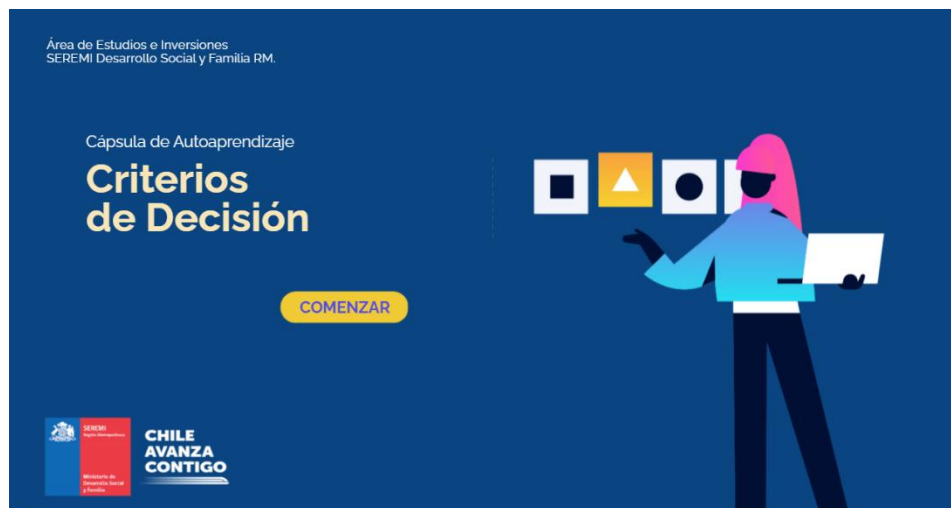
Área de Estudios e Inversiones
SEREMI Desarrollo Social y Familia RM.

Cápsula de Autoaprendizaje

Criterios de Decisión

COMENZAR

SEREMI
Región Metropolitana

Ministerio de Desarrollo Social y Familia

CHILE AVANZA CONTIGO